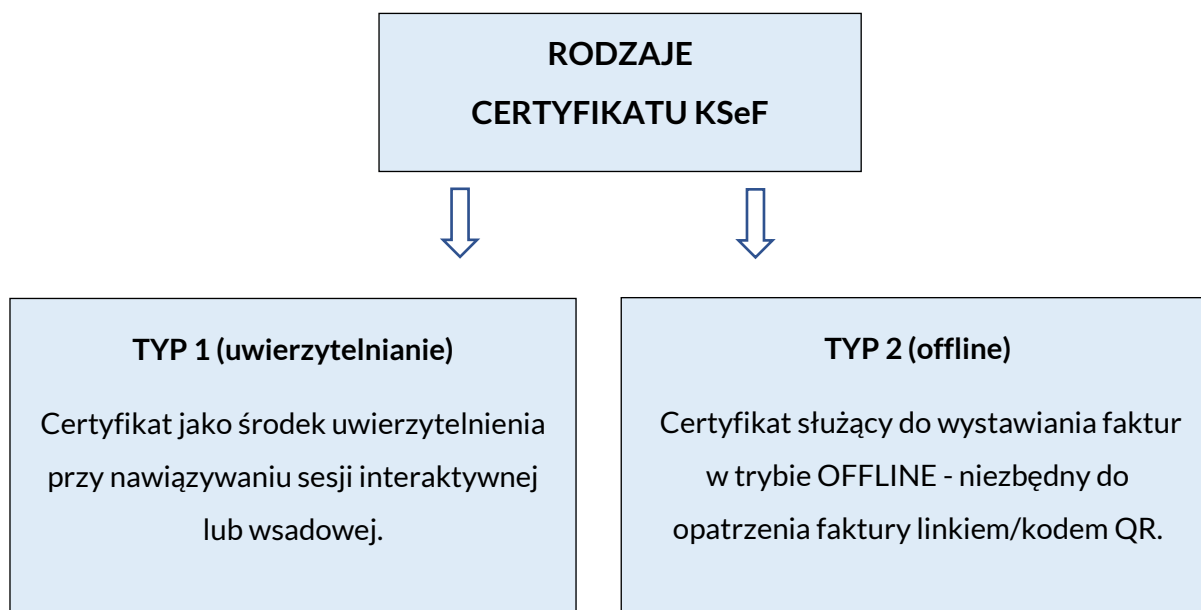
RODZAJE
CERTYFIKATU KSeF

TYP 1 (uwierzytelnianie)

Certyfikat jako środek uwierzytelnienia przy nawiązywaniu sesji interaktywnej lub wsadowej.

TYP 2 (offline)

Certyfikat służący do wystawiania faktur w trybie OFFLINE - niezbędny do opatrzenia faktury linkiem/kodem QR.